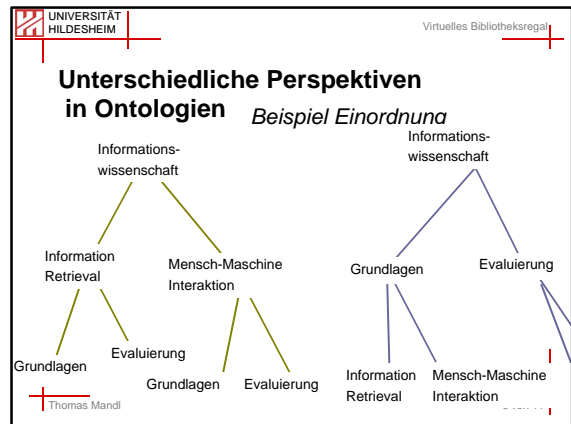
UNIVERSITÄT HILDESHEIM

Virtuelles Bibliotheksregal

Unterschiedliche Perspektiven in Ontologien

Beispiel Einordnung

Informationswissenschaft

Information Retrieval

Mensch-Maschine Interaktion

Grundlagen

Evaluierung

Grundlagen

Evaluierung

Informationswissenschaft

Grundlagen

Evaluierung

Information Retrieval

Mensch-Maschine Interaktion

Thomas Mandl

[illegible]